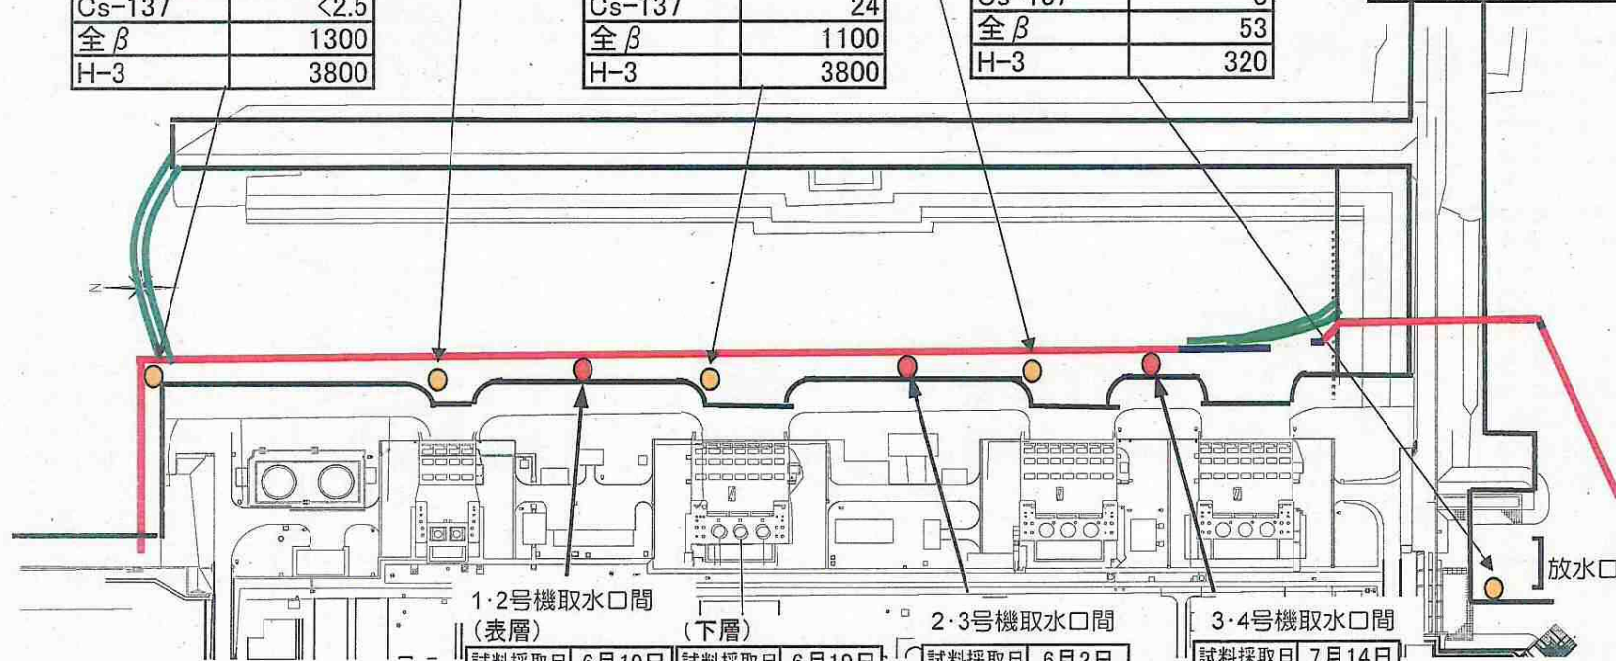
| Cs-137 | <2.5 |
|---|---|
| 全$\beta$ | 1300 |
| H-3 | 3800 |

| Cs-137 | 24 |
|---|---|
| 全$\beta$ | 1100 |
| H-3 | 3800 |

| Cs-137 | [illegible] |
|---|---|
| 全$\beta$ | 53 |
| H-3 | 320 |

N

放水口

1·2号機取水口間
(表層)
(下層)

2·3号機取水口間

3·4号機取水口間

試料採取日 6月10日
試料採取日 6月10日
試料採取日 6月2日
試料採取日 7月14日